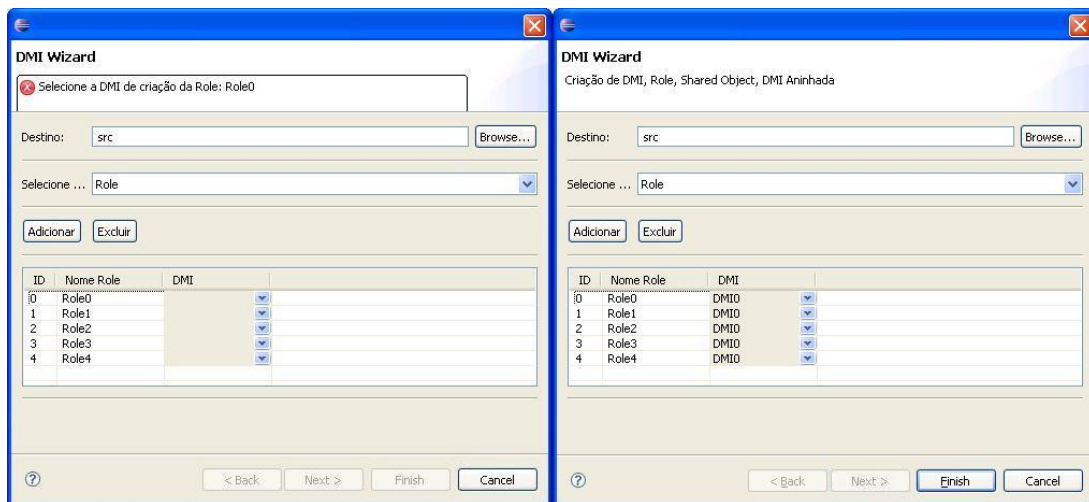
DMI Wizard

Selecione a DMI de criação da Role: Role0

Destino: src Browse...

Selecione ... Role

Adicionar Excluir

| ID | Nome Role | DMI |
|---|---|---|
| 0 | Role0 | |
| 1 | Role1 | |
| 2 | Role2 | |
| 3 | Role3 | |
| 4 | Role4 | |

?

< Back Next > Finish Cancel

DMI Wizard

Criação de DMI, Role, Shared Object, DMI Aninhada

Destino: src Browse...

Selecione ... Role

Adicionar Excluir

| ID | Nome Role | DMI |
|---|---|---|
| 0 | Role0 | DMI0 |
| 1 | Role1 | DMI0 |
| 2 | Role2 | DMI0 |
| 3 | Role3 | DMI0 |
| 4 | Role4 | DMI0 |

?

< Back Next > Finish Cancel